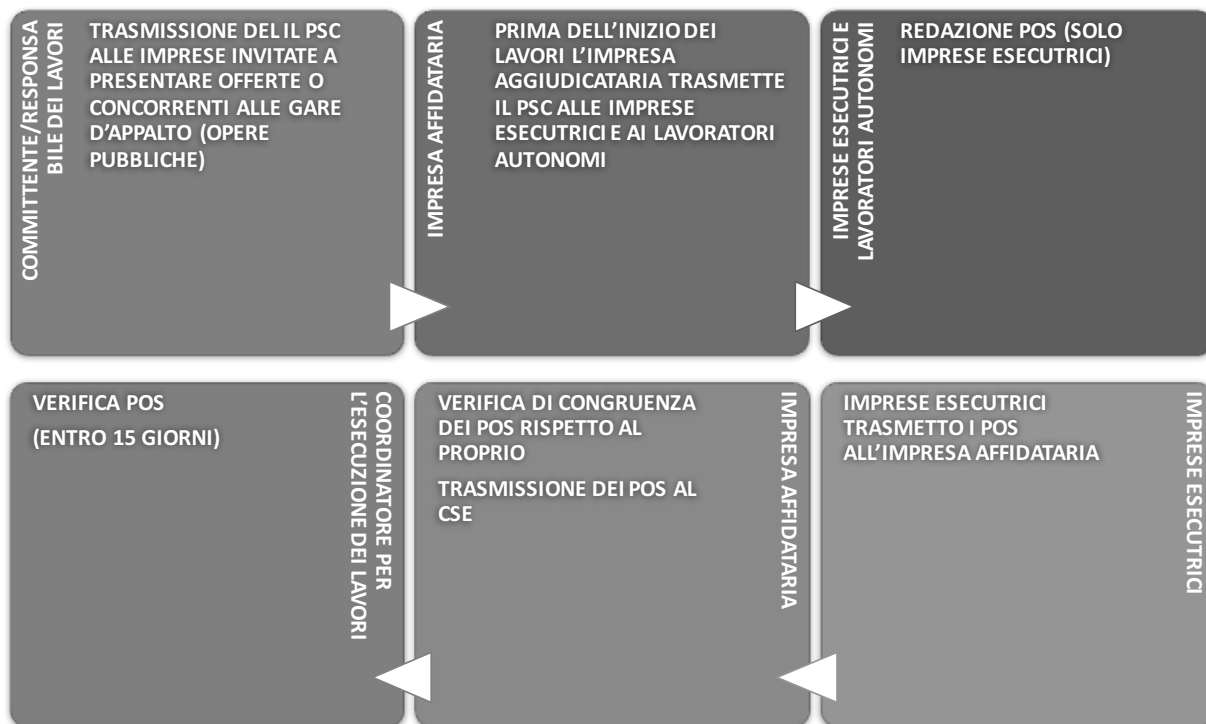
COMMITTENTE/RESPONSABILE DEI LAVORI

TRASMISSIONE DEL IL PSC ALLE IMPRESE INVITATE A PRESENTARE OFFERTE O CONCORRENTI ALLE GARE D'APPALTO (OPERE PUBBLICHE)

IMPRESA AFFIDATARIA

PRIMA DELL'INIZIO DEI LAVORI L'IMPRESA AGGIUDICATARIA TRASMETTE IL PSC ALLE IMPRESE ESECUTRICI E AI LAVORATORI AUTONOMI

IMPRESE ESECUTRICI E LAVORATORI AUTONOMI

REDAZIONE POS (SOLO IMPRESE ESECUTRICI)

IMPRESE ESECUTRICI

IMPRESE ESECUTRICI TRASMETTO I POS ALL'IMPRESA AFFIDATARIA

IMPRESA AFFIDATARIA

VERIFICA DI CONGRUENZA DEI POS RISPETTO AL PROPRIO

TRASMISSIONE DEI POS AL CSE

COORDINATORE PER L'ESECUZIONE DEI LAVORI

VERIFICA POS

(ENTRO 15 GIORNI)